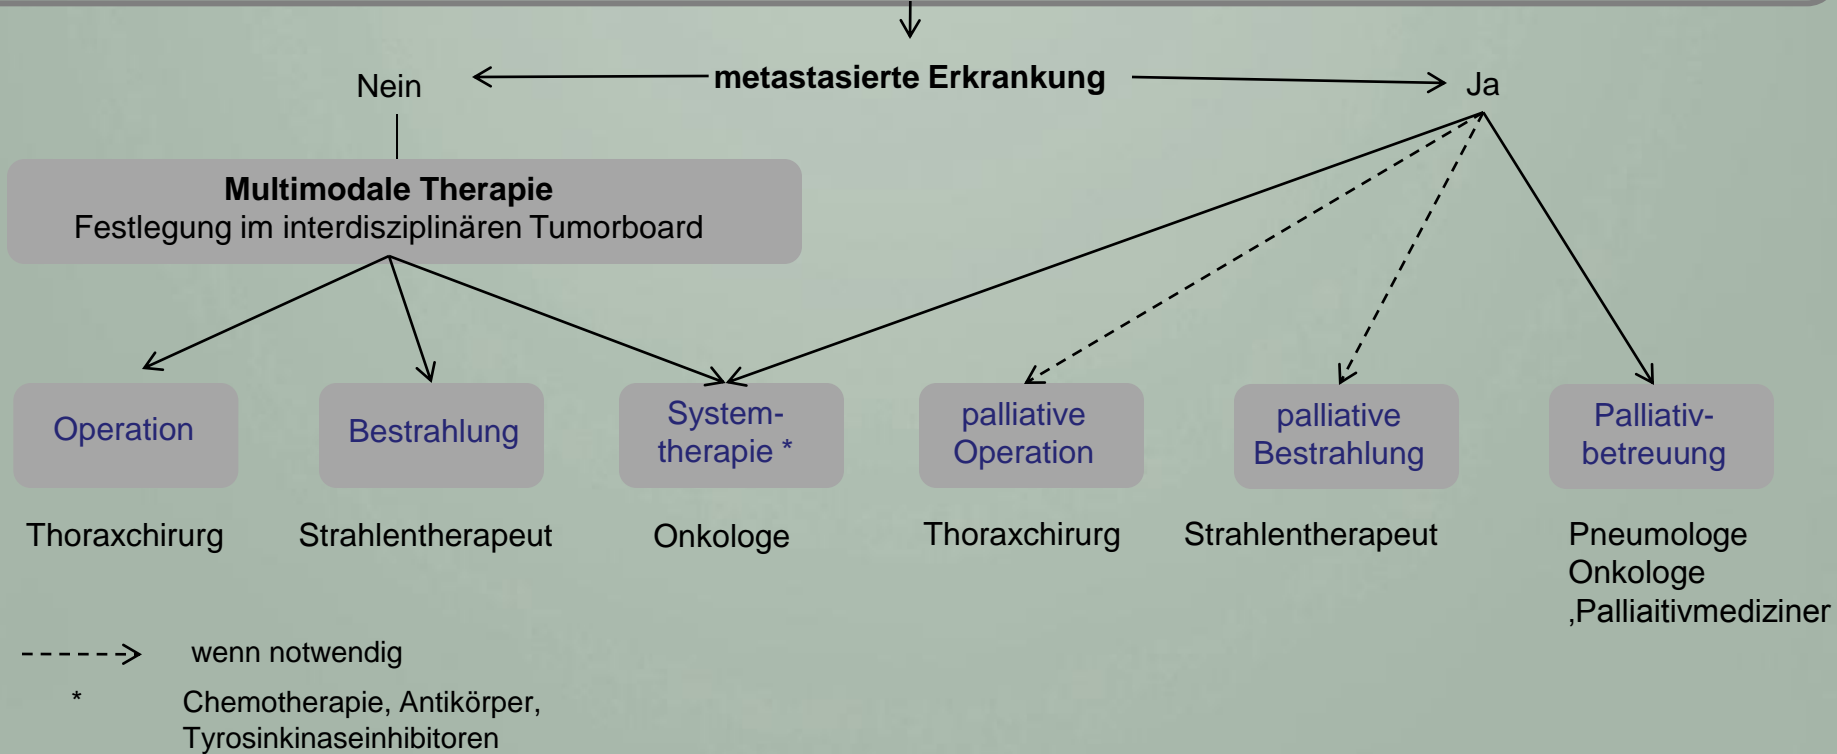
Nein

metastasierte Erkrankung

Ja

**Multimodale Therapie**
Festlegung im interdisziplinären Tumorboard

Operation

Bestrahlung

System-therapie *

palliative Operation

palliative Bestrahlung

Palliativ-betreuung

Thoraxchirurg

Strahlentherapeut

Onkologe

Thoraxchirurg

Strahlentherapeut

Pneumologe
Onkologe
,Palliaitivmediziner

- - - - -> wenn notwendig

* Chemotherapie, Antikörper, Tyrosinkinaseinhibitoren